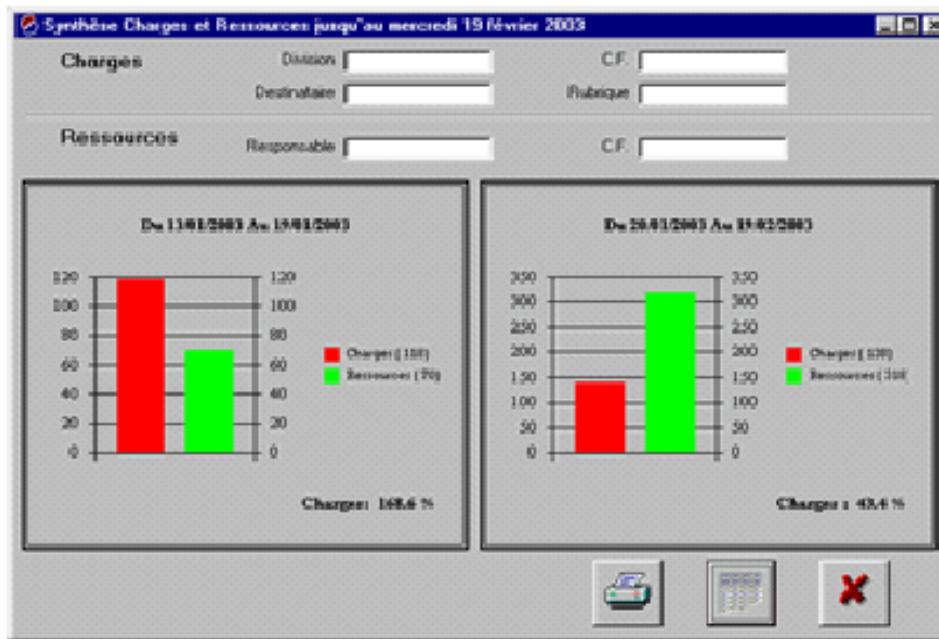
Synthèse Charges et Ressources jusqu"au mercredi 19 février 2003

Charges
Division
Destinataire
C.F.
Rubrique

Ressources
Responsable
C.F.

Du 11/01/2003 Au 19/02/2003

120
100
80
60
40
20
0

120
100
80
60
40
20
0

Charges ( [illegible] )
Ressources ( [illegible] )

Charges: 168,6 %

Du 20/01/2003 Au 19/02/2003

350
300
250
200
150
100
50
0

350
300
250
200
150
100
50
0

Charges ( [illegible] )
Ressources ( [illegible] )

Charges : 43,4 %